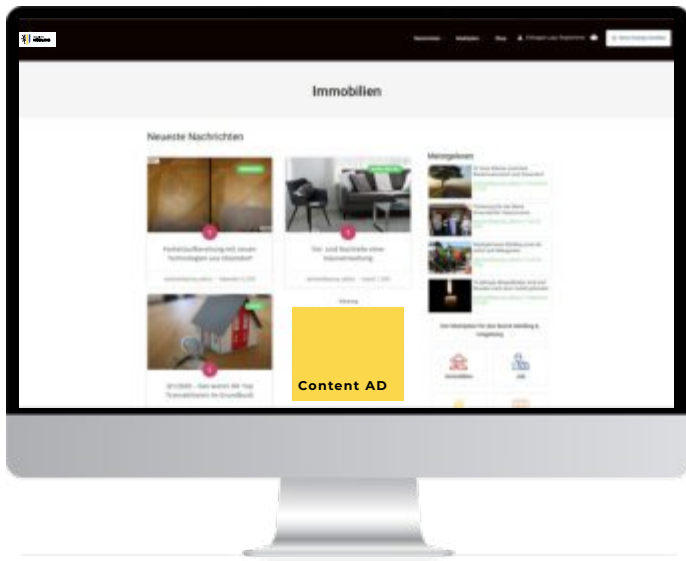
Immobilien

Neueste Nachrichten

Parkettaufbereitung mit neuen Technologien aus Dasendorf

Vor- und Nachteile einer Hausverwaltung

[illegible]

Content AD

Meistgelesen

Ein Marktplatz für das Bezirk Mödling & Umgebung

Immobilien

Job